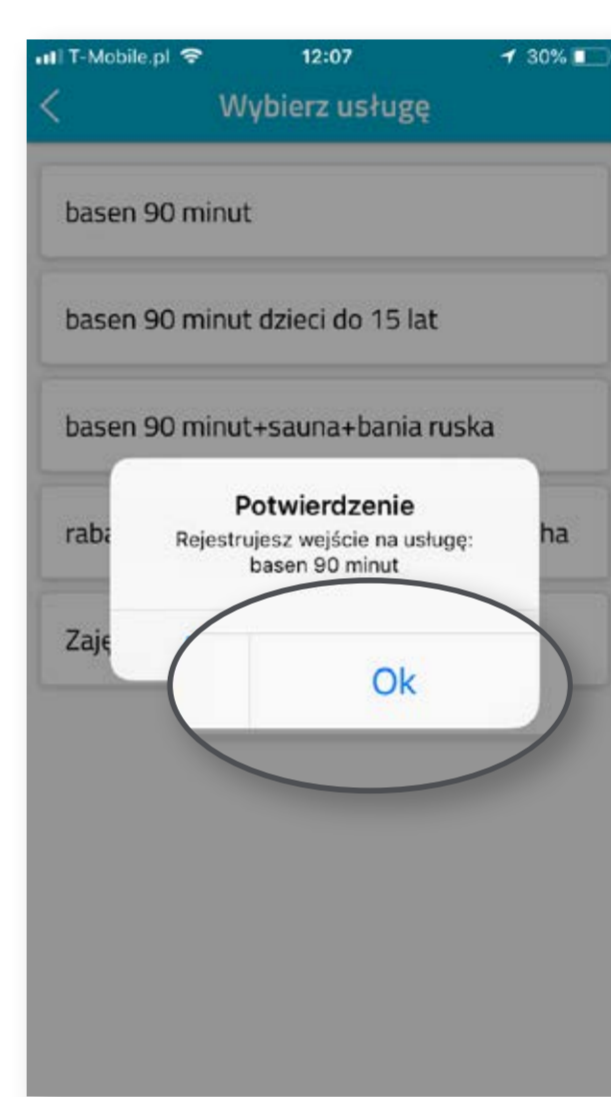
T-Mobile.pl 12:07 30%

Wybierz usługę

basen 90 minut

basen 90 minut dzieci do 15 lat

basen 90 minut+sauna+bania ruska

raba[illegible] ha

Zaję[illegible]

Potwierdzenie
Rejestrujesz wejście na usługę:
basen 90 minut

Ok